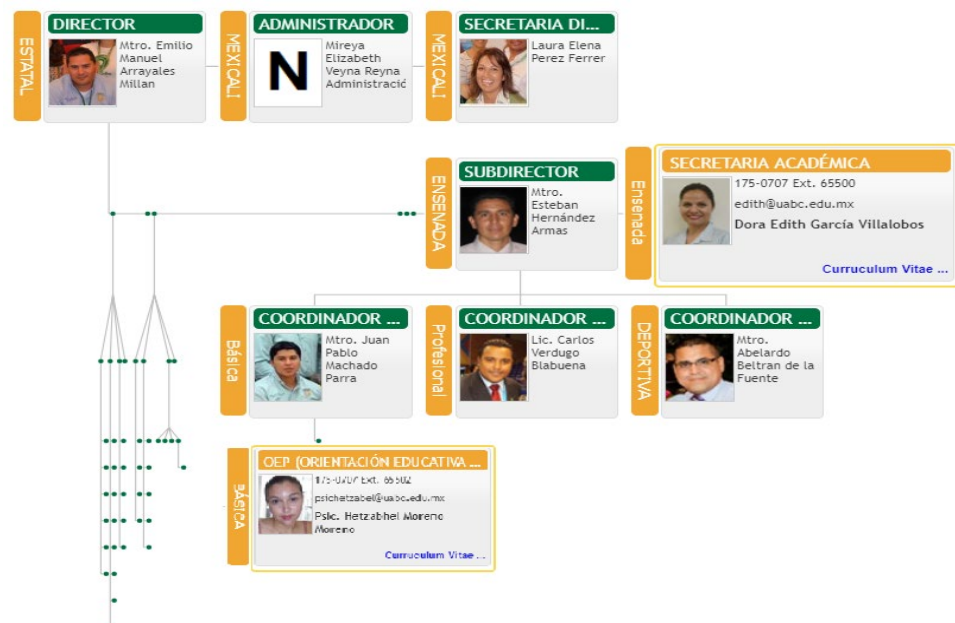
ESTATAL

DIRECTOR

Mtro. Emilio Manuel Arrayales Millan

MEXICALI

ADMINISTRADOR

N

Mireya Elizabeth Veyna Reyna Administració

MEXICALI

SECRETARIA DI...

Laura Elena Perez Ferrer

ENSENADA

SUBDIRECTOR

Mtro. Esteban Hernández Armas

Ensenada

SECRETARIA ACADÉMICA

175-0707 Ext. 65500

edith@uabc.edu.mx

Dora Edith García Villalobos

Curruculum Vitae ...

Básica

COORDINADOR ...

Mtro. Juan Pablo Machado Parra

Profesional

COORDINADOR ...

Lic. Carlos Verdugo Blabuena

DEPORTIVA

COORDINADOR ...

Mtro. Abelardo Beltran de la Fuente

BÁSICA

OEP (ORIENTACIÓN EDUCATIVA ...

175-0707 Ext. 65502

psichetzabel@uabc.edu.mx

Psic. Hetzabhel Moreno Moreno

Curruculum Vitae ...